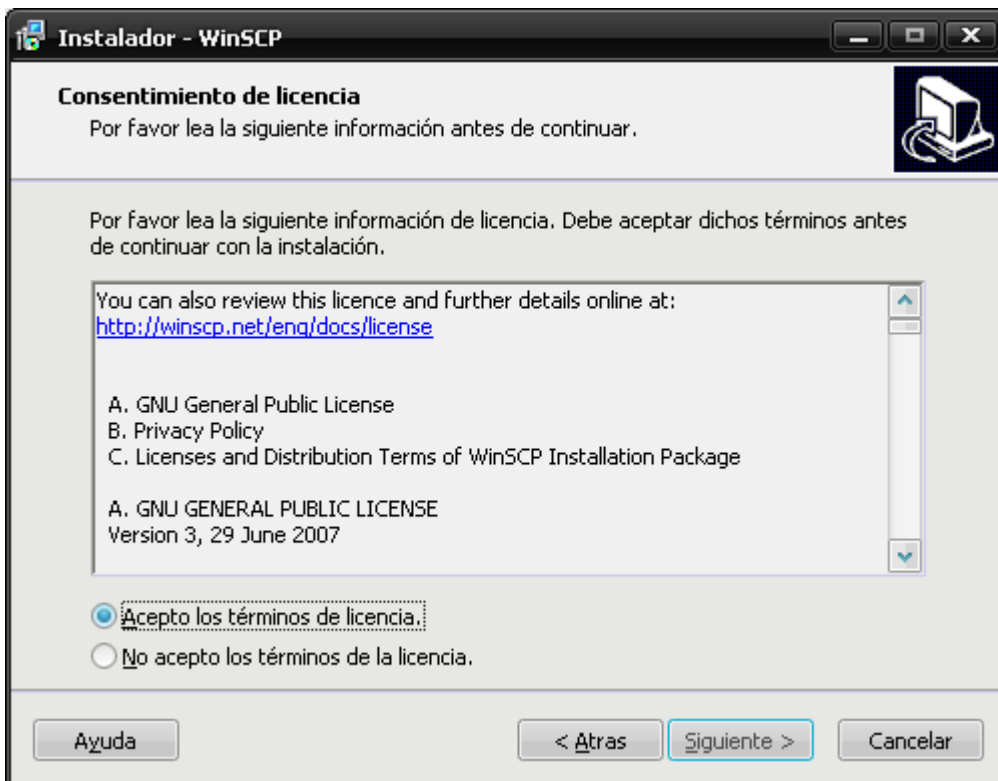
Instalador - WinSCP

Consentimiento de licencia
Por favor lea la siguiente información antes de continuar.

Por favor lea la siguiente información de licencia. Debe aceptar dichos términos antes de continuar con la instalación.

You can also review this licence and further details online at:
http://winscp.net/eng/docs/license

A. GNU General Public License
B. Privacy Policy
C. Licenses and Distribution Terms of WinSCP Installation Package

A. GNU GENERAL PUBLIC LICENSE
Version 3, 29 June 2007

Acepto los términos de licencia.
No acepto los términos de la licencia.

Ayuda
< Atras
Siguiente >
Cancelar